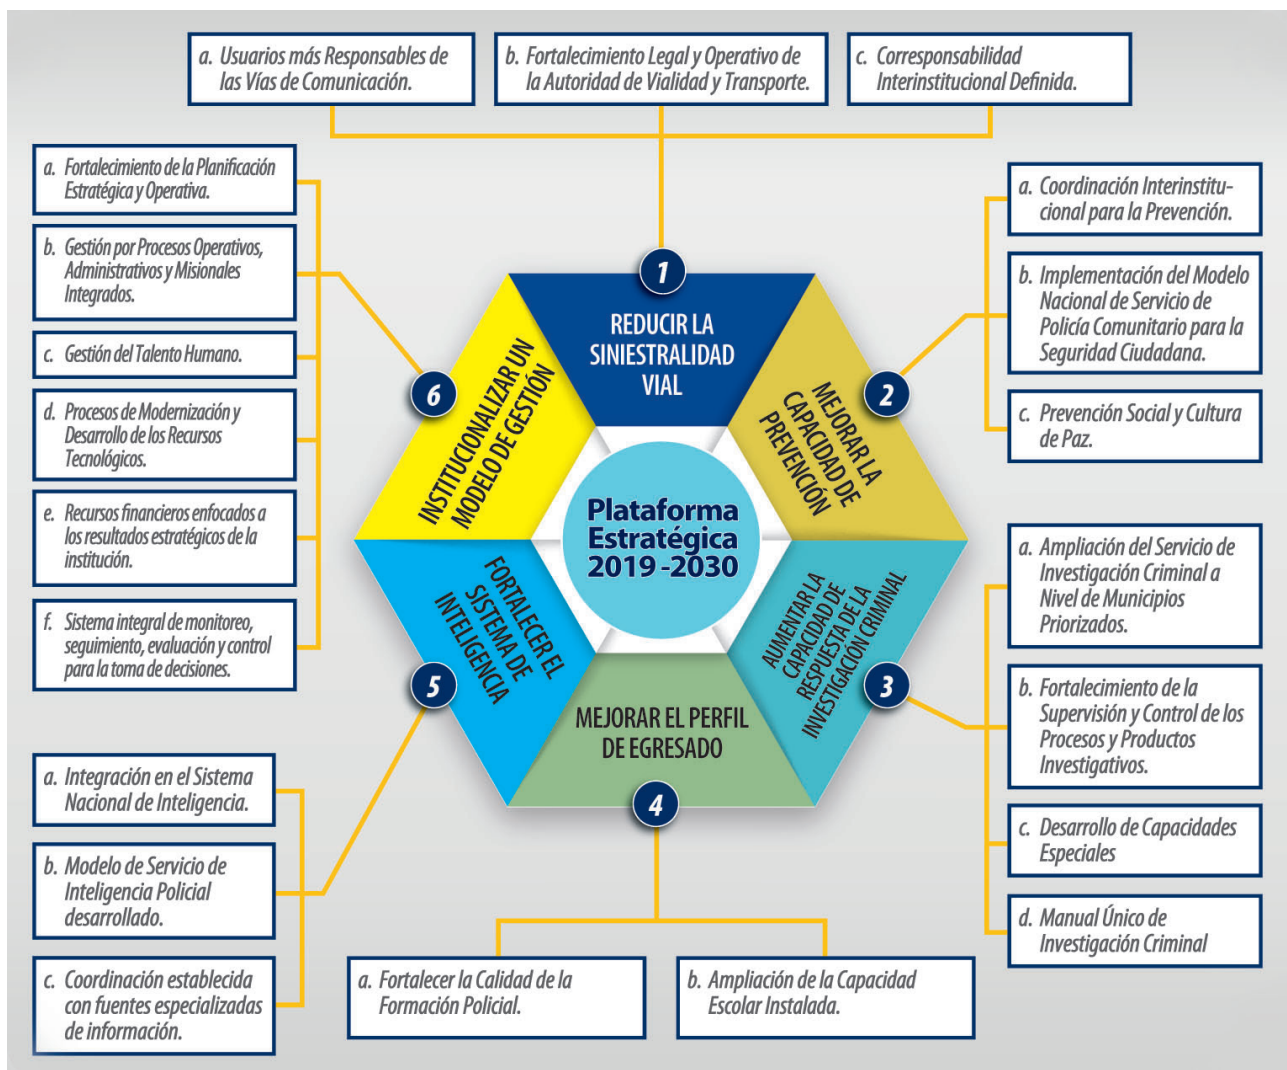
a. Usuarios más Responsables de las Vías de Comunicación.

b. Fortalecimiento Legal y Operativo de la Autoridad de Vialidad y Transporte.

c. Corresponsabilidad Interinstitucional Definida.

a. Fortalecimiento de la Planificación Estratégica y Operativa.

b. Gestión por Procesos Operativos, Administrativos y Misionales Integrados.

c. Gestión del Talento Humano.

d. Procesos de Modernización y Desarrollo de los Recursos Tecnológicos.

e. Recursos financieros enfocados a los resultados estratégicos de la institución.

f. Sistema integral de monitoreo, seguimiento, evaluación y control para la toma de decisiones.

a. Coordinación Interinstitucional para la Prevención.

b. Implementación del Modelo Nacional de Servicio de Policía Comunitario para la Seguridad Ciudadana.

c. Prevención Social y Cultura de Paz.

1
REDUCIR LA SINIESTRALIDAD VIAL

2
MEJORAR LA CAPACIDAD DE PREVENCIÓN

3
AUMENTAR LA CAPACIDAD DE RESPUESTA DE LA INVESTIGACIÓN CRIMINAL

4
MEJORAR EL PERFIL DE EGRESADO

5
FORTALECER EL SISTEMA DE INTELIGENCIA

6
INSTITUCIONALIZAR UN MODELO DE GESTIÓN

Plataforma Estratégica 2019-2030

a. Ampliación del Servicio de Investigación Criminal a Nivel de Municipios Priorizados.

b. Fortalecimiento de la Supervisión y Control de los Procesos y Productos Investigativos.

c. Desarrollo de Capacidades Especiales

d. Manual Único de Investigación Criminal

a. Integración en el Sistema Nacional de Inteligencia.

b. Modelo de Servicio de Inteligencia Policial desarrollado.

c. Coordinación establecida con fuentes especializadas de información.

a. Fortalecer la Calidad de la Formación Policial.

b. Ampliación de la Capacidad Escolar Instalada.